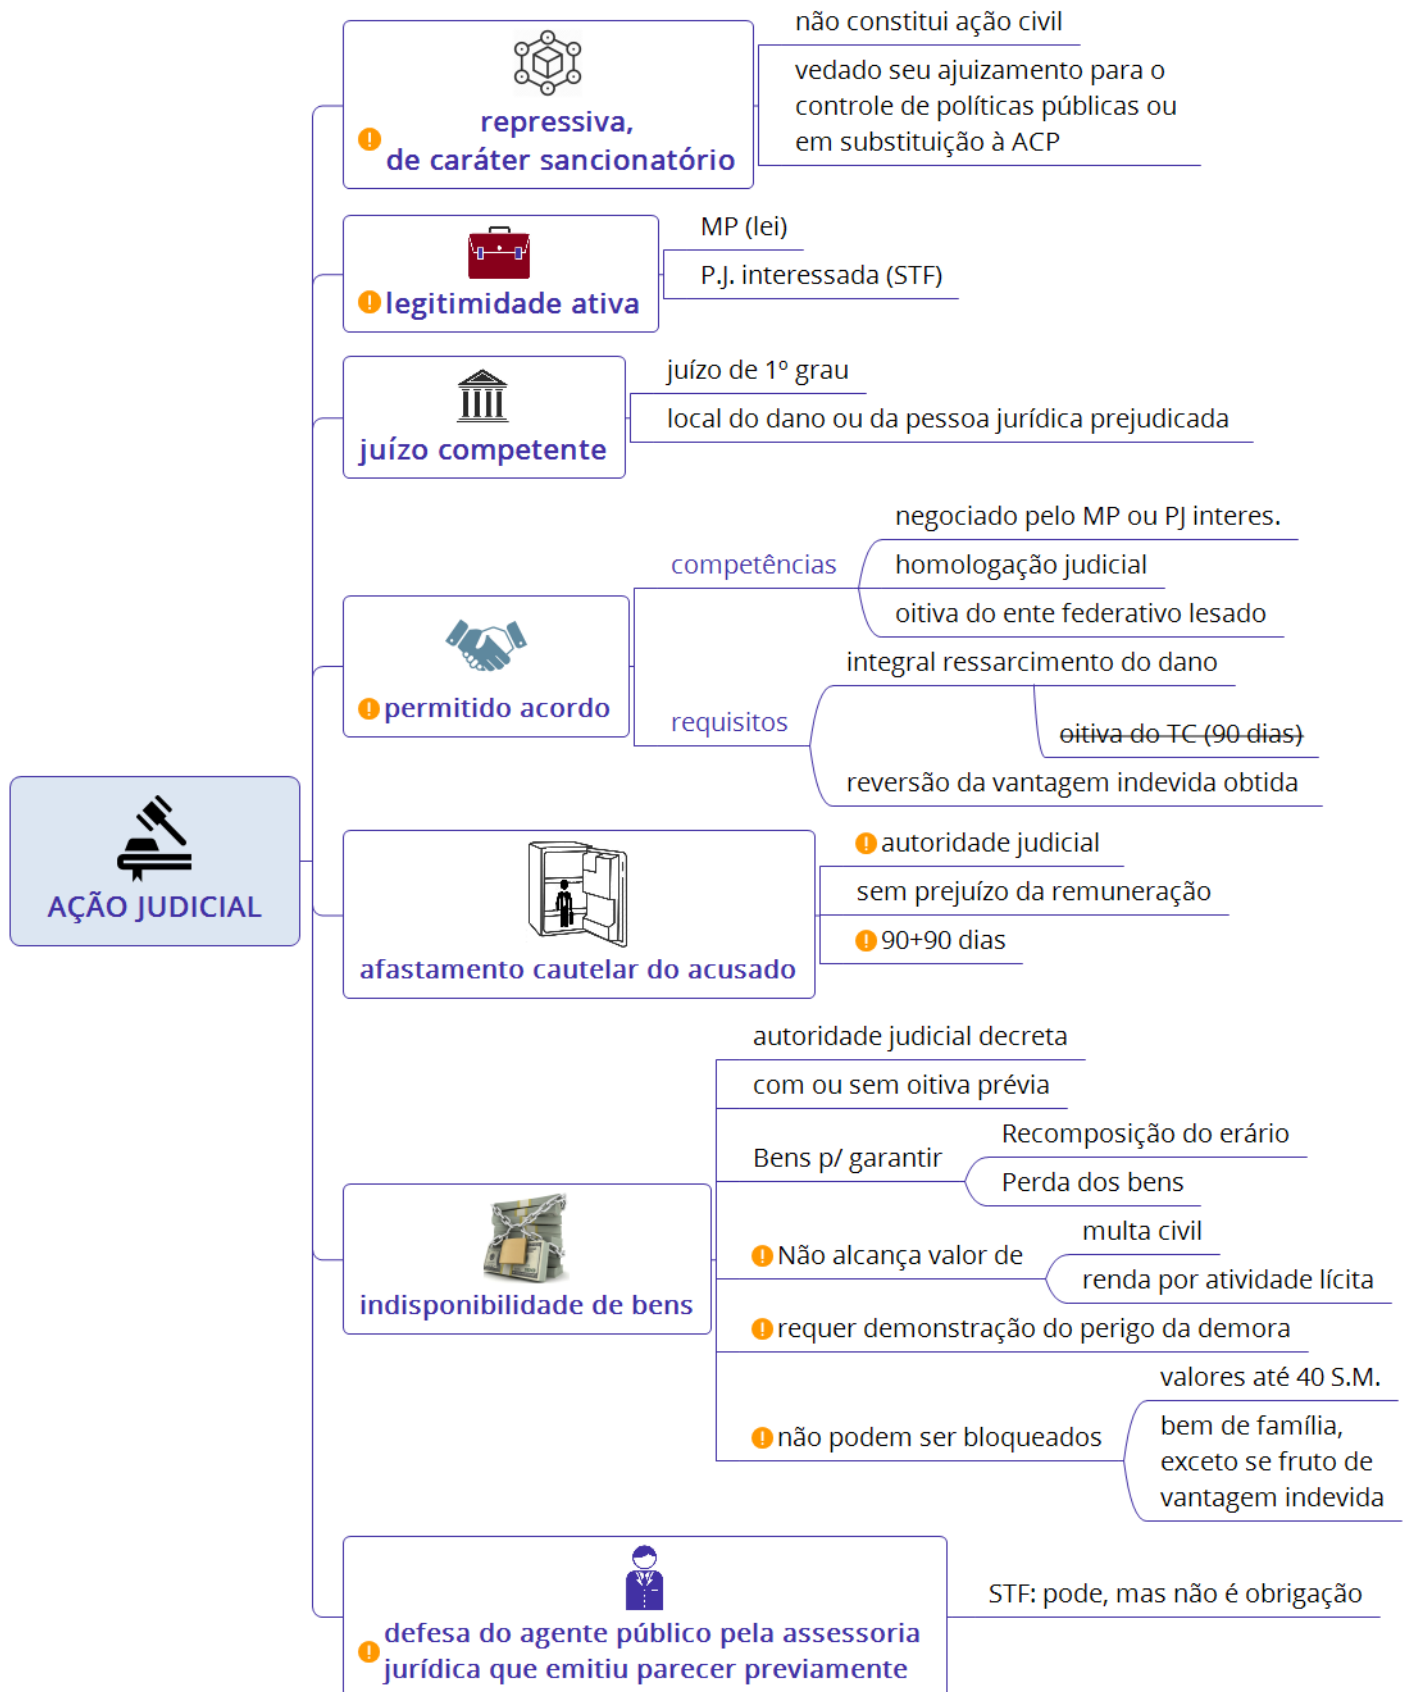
AÇÃO JUDICIAL

repressiva, de caráter sancionatório
não constitui ação civil
vedado seu ajuizamento para o controle de políticas públicas ou em substituição à ACP

legitimidade ativa
MP (lei)
P.J. interessada (STF)

juízo competente
juízo de 1º grau
local do dano ou da pessoa jurídica prejudicada

permitido acordo
competências
negociado pelo MP ou PJ interes.
homologação judicial
oitiva do ente federativo lesado
requisitos
integral ressarcimento do dano
~~oitiva do TC (90 dias)~~
reversão da vantagem indevida obtida

afastamento cautelar do acusado
autoridade judicial
sem prejuízo da remuneração
90+90 dias

indisponibilidade de bens
autoridade judicial decreta
com ou sem oitiva prévia
Bens p/ garantir
Recomposição do erário
Perda dos bens
Não alcança valor de
multa civil
renda por atividade lícita
requer demonstração do perigo da demora
não podem ser bloqueados
valores até 40 S.M.
bem de família, exceto se fruto de vantagem indevida

defesa do agente público pela assessoria jurídica que emitiu parecer previamente
STF: pode, mas não é obrigação